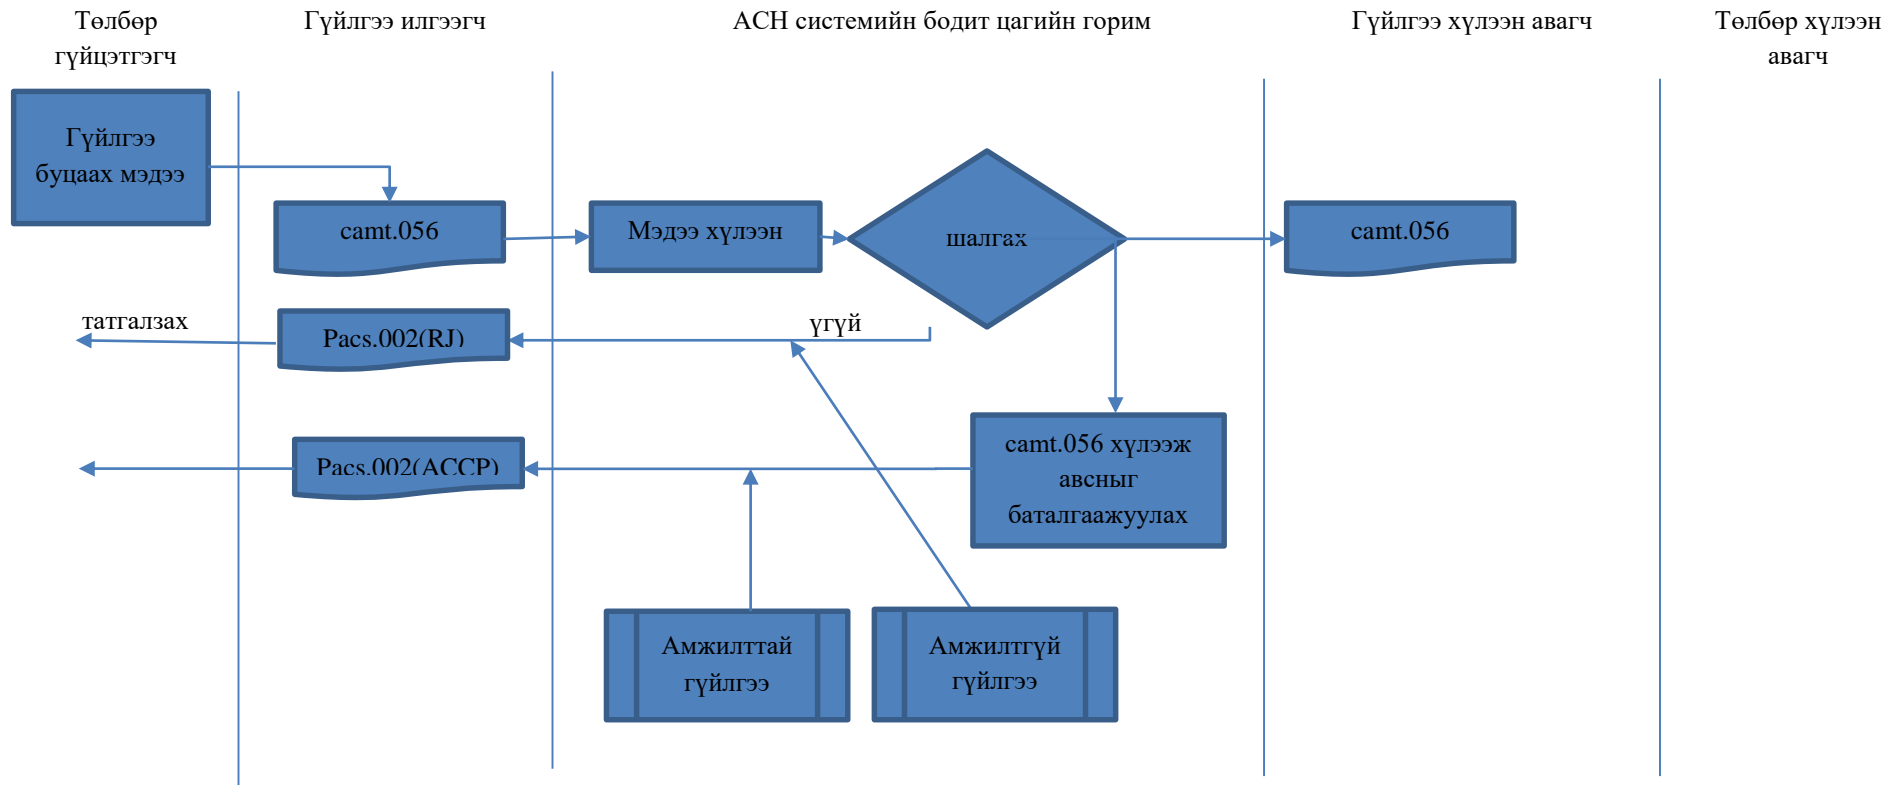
Төлбөр гүйцэтгэгч

Гүйлгээ илгээгч

АСН системийн бодит цагийн горим

Гүйлгээ хүлээн авагч

Төлбөр хүлээн авагч

Гүйлгээ буцаах мэдээ

camt.056

Мэдээ хүлээн

шалгах

camt.056

татгалзах

Pacs.002(RJ)

үгүй

camt.056 хүлээж авсныг баталгаажуулах

Pacs.002(ACCP)

Амжилттай гүйлгээ

Амжилтгүй гүйлгээ